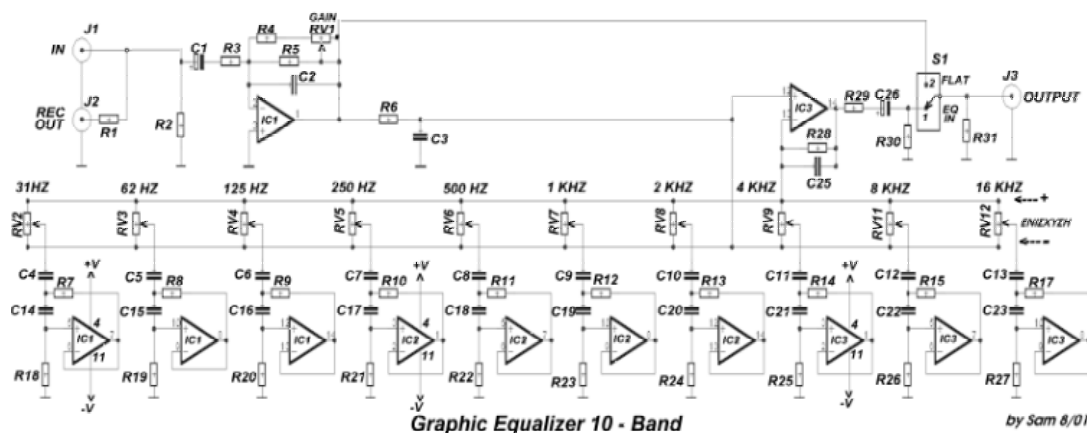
J1
IN
J2
REC OUT
R1
R2
C1
R3
R4
GAIN
RV1
R5
C2
IC1
R6
C3
IC3
R29
C26
S1
FLAT
EQ IN
J3
OUTPUT
R28
C25
R30
R31
31HZ
62 HZ
125 HZ
250 HZ
500 HZ
1 KHZ
2 KHZ
4 KHZ
8 KHZ
16 KHZ
+
RV2
RV3
RV4
RV5
RV6
RV7
RV8
RV9
RV11
RV12
ENIΣXYΣH
-
C4
R7
+V
C14
IC1
4
11
-V
R18
C5
R8
C15
IC1
R19
C6
R9
C16
IC1
R20
C7
R10
+V
C17
IC2
4
11
-V
R21
C8
R11
C18
IC2
R22
C9
R12
C19
IC2
R23
C10
R13
C20
IC2
R24
C11
R14
+V
C21
IC3
4
11
-V
R25
C12
R15
C22
IC3
R26
C13
R17
C23
IC3
R27
Graphic Equalizer 10 - Band
by Sam 8/01